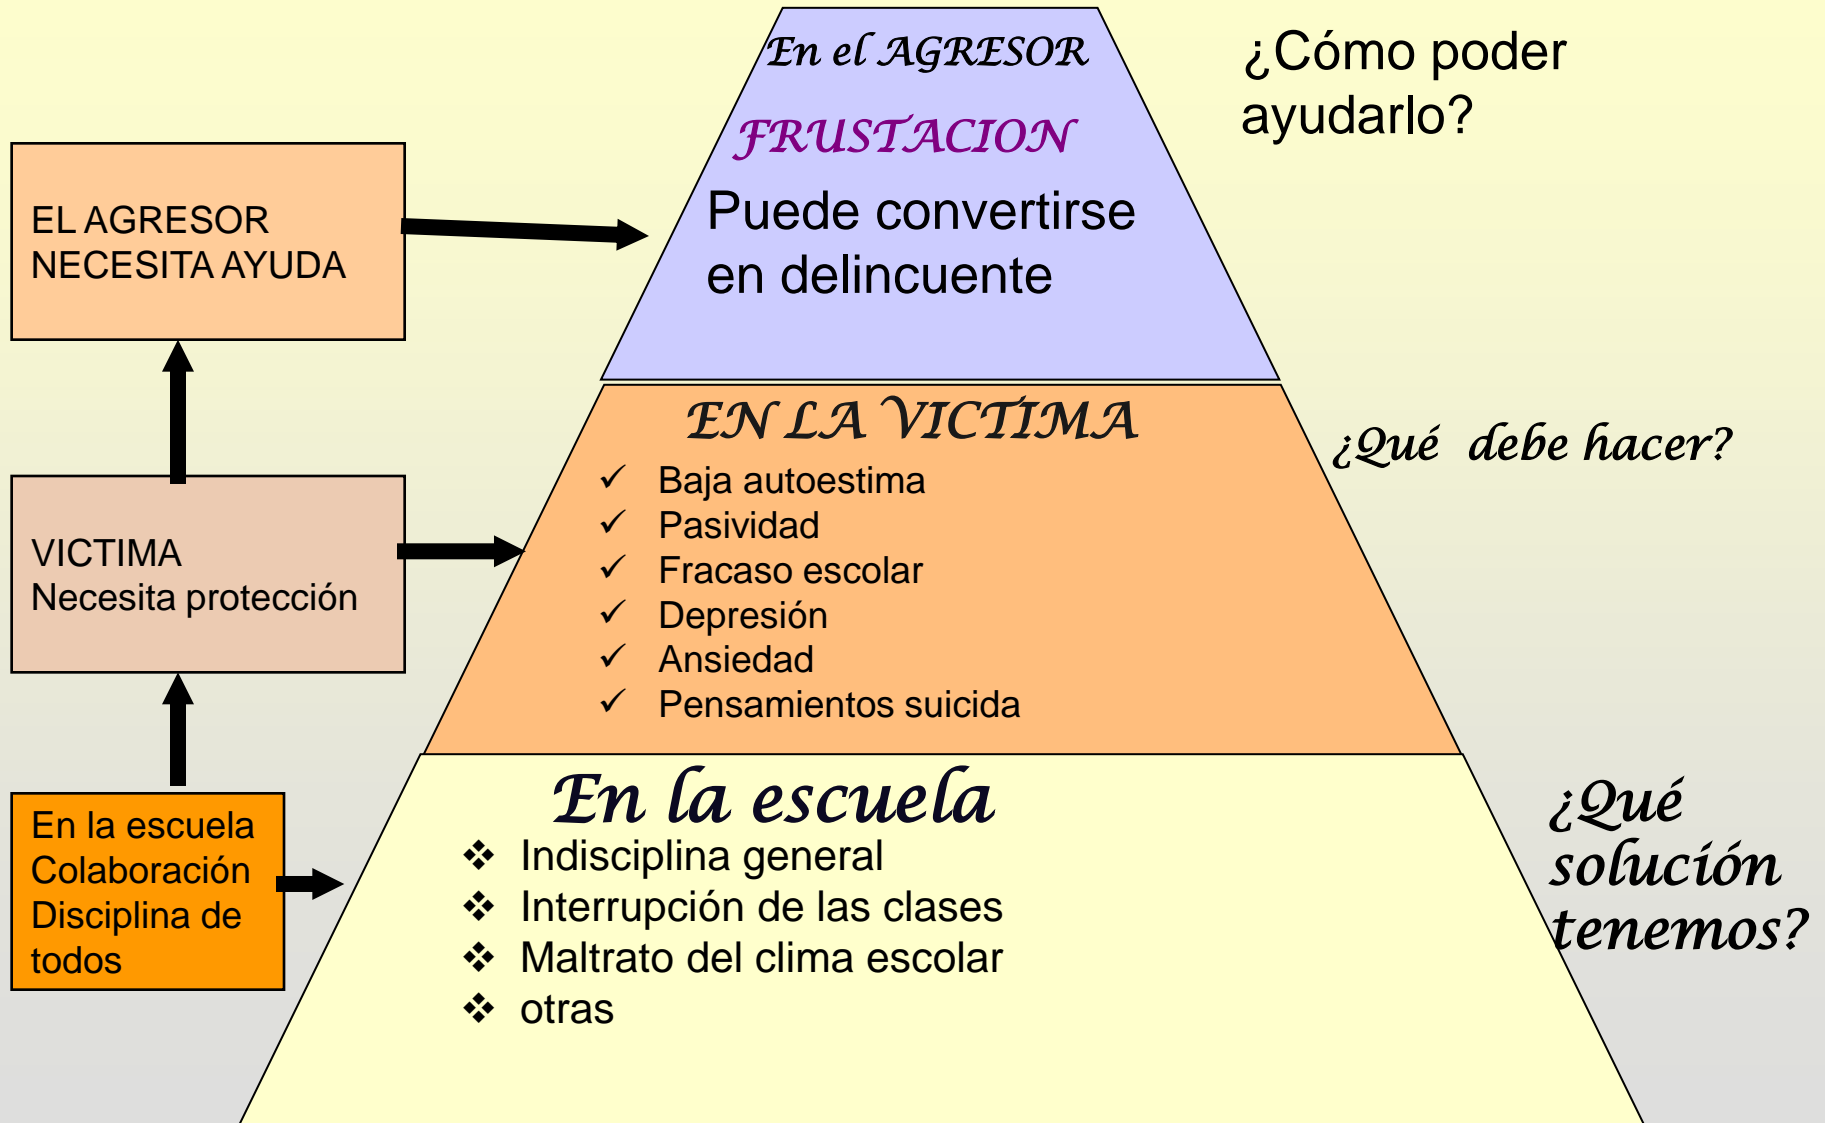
En el AGRESOR

FRUSTACION

Puede convertirse en delincuente

¿Cómo poder ayudarlo?

EL AGRESOR NECESITA AYUDA

EN LA VICTIMA

¿Qué debe hacer?

✓ Baja autoestima
✓ Pasividad
✓ Fracaso escolar
✓ Depresión
✓ Ansiedad
✓ Pensamientos suicida

VICTIMA
Necesita protección

En la escuela

❖ Indisciplina general
❖ Interrupción de las clases
❖ Maltrato del clima escolar
❖ otras

¿Qué solución tenemos?

En la escuela
Colaboración
Disciplina de todos